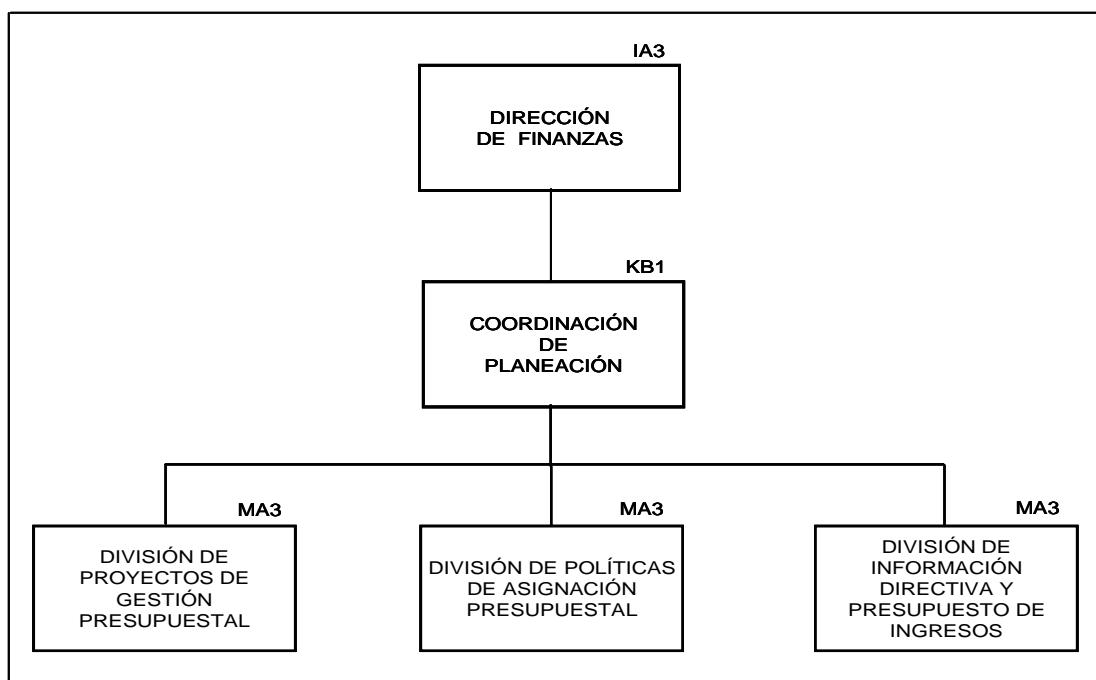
IA3

DIRECCIÓN DE FINANZAS

KB1

COORDINACIÓN DE PLANEACIÓN

MA3

DIVISIÓN DE PROYECTOS DE GESTIÓN PRESUPUESTAL

MA3

DIVISIÓN DE POLÍTICAS DE ASIGNACIÓN PRESUPUESTAL

MA3

DIVISIÓN DE INFORMACIÓN DIRECTIVA Y PRESUPUESTO DE INGRESOS